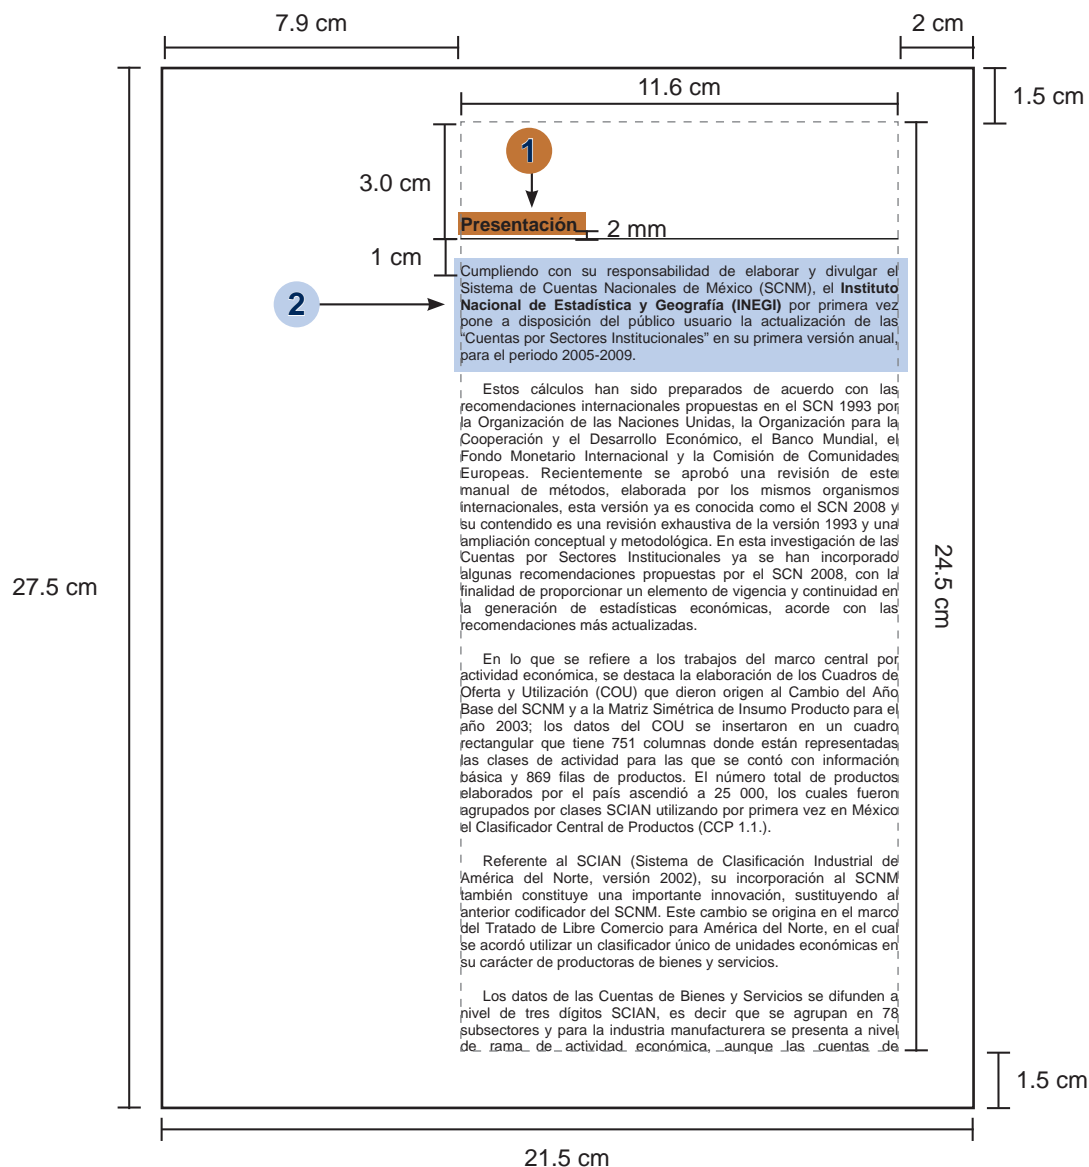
7.9 cm

2 cm

11.6 cm

1.5 cm

3.0 cm

1

Presentación

2 mm

1 cm

2

Cumpliendo con su responsabilidad de elaborar y divulgar el Sistema de Cuentas Nacionales de México (SCNM), el **Instituto Nacional de Estadística y Geografía (INEGI)** por primera vez pone a disposición del público usuario la actualización de las "Cuentas por Sectores Institucionales" en su primera versión anual, para el periodo 2005-2009.

Estos cálculos han sido preparados de acuerdo con las recomendaciones internacionales propuestas en el SCN 1993 por la Organización de las Naciones Unidas, la Organización para la Cooperación y el Desarrollo Económico, el Banco Mundial, el Fondo Monetario Internacional y la Comisión de Comunidades Europeas. Recientemente se aprobó una revisión de este manual de métodos, elaborada por los mismos organismos internacionales, esta versión ya es conocida como el SCN 2008 y su contenido es una revisión exhaustiva de la versión 1993 y una ampliación conceptual y metodológica. En esta investigación de las Cuentas por Sectores Institucionales ya se han incorporado algunas recomendaciones propuestas por el SCN 2008, con la finalidad de proporcionar un elemento de vigencia y continuidad en la generación de estadísticas económicas, acorde con las recomendaciones más actualizadas.

En lo que se refiere a los trabajos del marco central por actividad económica, se destaca la elaboración de los Cuadros de Oferta y Utilización (COU) que dieron origen al Cambio del Año Base del SCNM y a la Matriz Simétrica de Insumo Producto para el año 2003; los datos del COU se insertaron en un cuadro rectangular que tiene 751 columnas donde están representadas las clases de actividad para las que se contó con información básica y 869 filas de productos. El número total de productos elaborados por el país ascendió a 25 000, los cuales fueron agrupados por clases SCIAN utilizando por primera vez en México el Clasificador Central de Productos (CCP 1.1.).

Referente al SCIAN (Sistema de Clasificación Industrial de América del Norte, versión 2002), su incorporación al SCNM también constituye una importante innovación, sustituyendo al anterior codificador del SCNM. Este cambio se origina en el marco del Tratado de Libre Comercio para América del Norte, en el cual se acordó utilizar un clasificador único de unidades económicas en su carácter de productoras de bienes y servicios.

Los datos de las Cuentas de Bienes y Servicios se difunden a nivel de tres dígitos SCIAN, es decir que se agrupan en 78 subsectores y para la industria manufacturera se presenta a nivel de rama de actividad económica, aunque las cuentas de

24.5 cm

27.5 cm

1.5 cm

21.5 cm